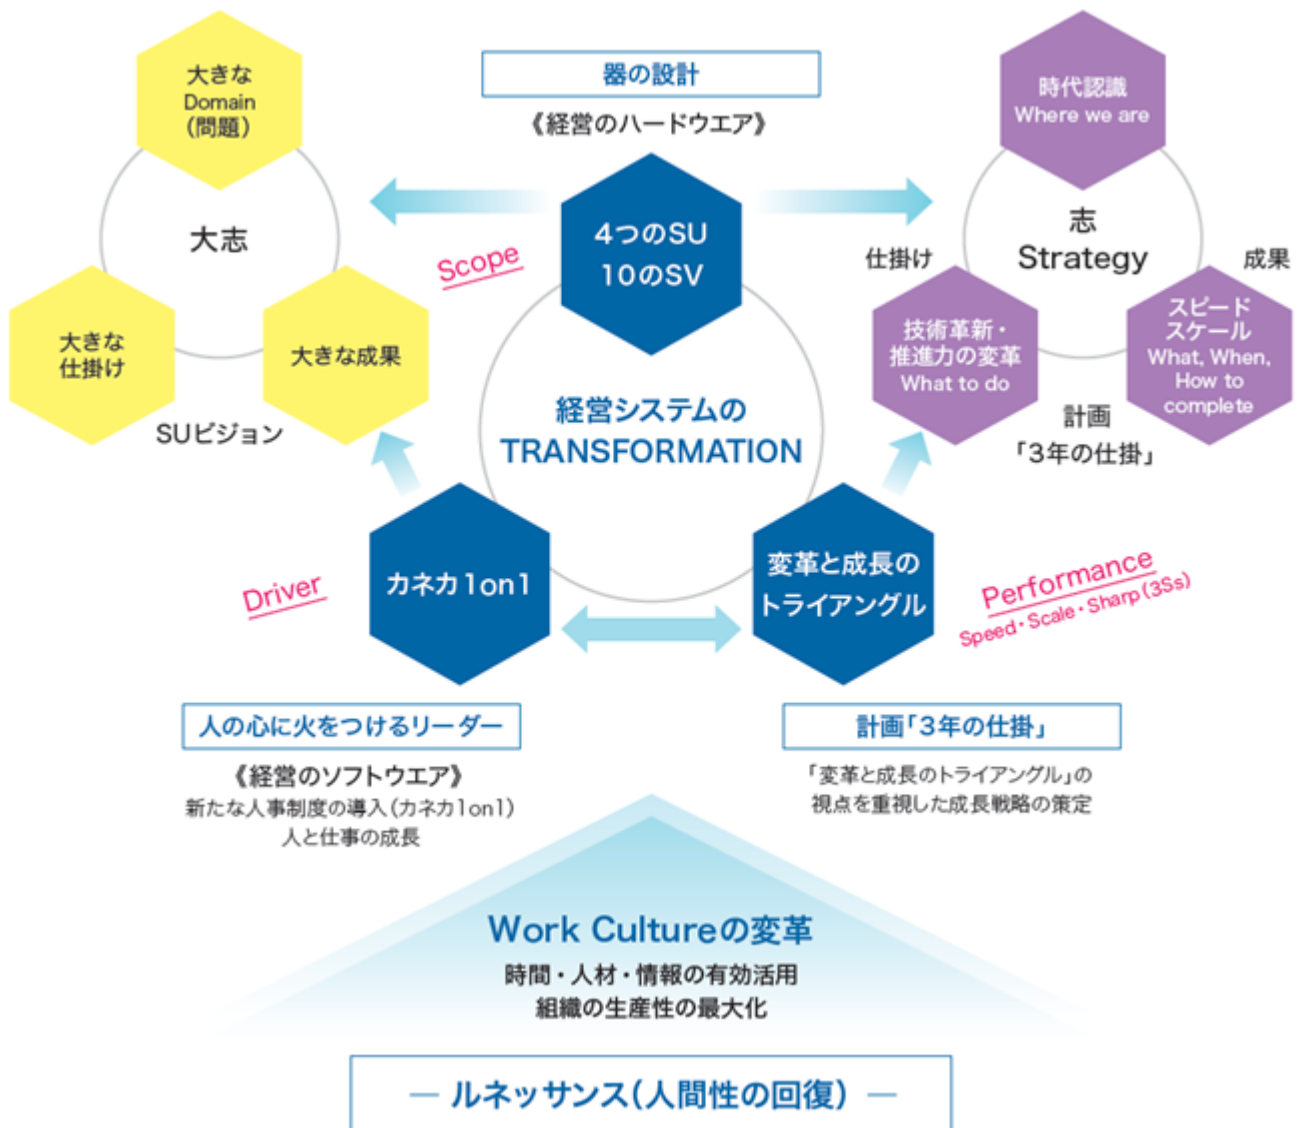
器の設計

《経営のハードウエア》

大きな
Domain
(問題)

大志

大きな
仕掛け

大きな成果

SUビジョン

Scope

4つのSU
10のSV

経営システムの
TRANSFORMATION

時代認識
Where we are

志
Strategy

仕掛け

成果

技術革新・
推進力の変革
What to do

スピード
スケール
What, When,
How to
complete

計画
「3年の仕掛」

Driver

カネカ1on1

変革と成長の
トライアングル

Performance
Speed・Scale・Sharp(3Ss)

人の心に火をつけるリーダー

《経営のソフトウエア》
新たな人事制度の導入(カネカ1on1)
人と仕事の成長

計画「3年の仕掛」

「変革と成長のトライアングル」の
視点を重視した成長戦略の策定

Work Cultureの変革
時間・人材・情報の有効活用
組織の生産性の最大化

— ルネッサンス(人間性の回復) —